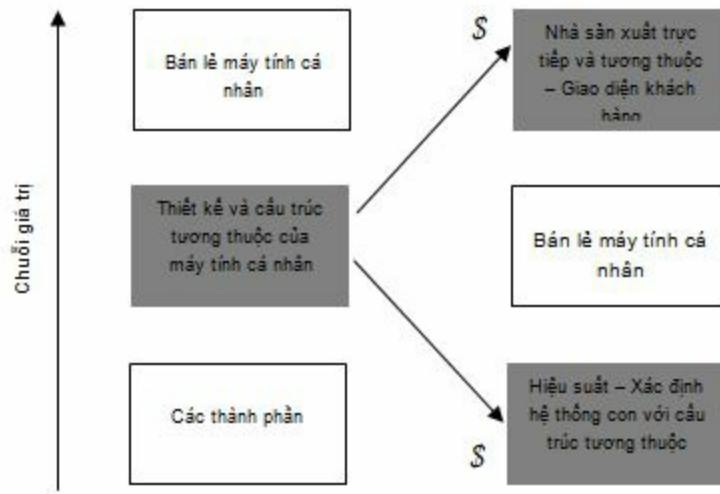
Chuỗi giá trị

Bán lẻ máy tính cá nhân

Thiết kế và cấu trúc tương thuộc của máy tính cá nhân

Các thành phần

$

Nhà sản xuất trực tiếp và tương thuộc – Giao diện khách hàng

Bán lẻ máy tính cá nhân

Hiệu suất – Xác định hệ thống con với cấu trúc tương thuộc

$